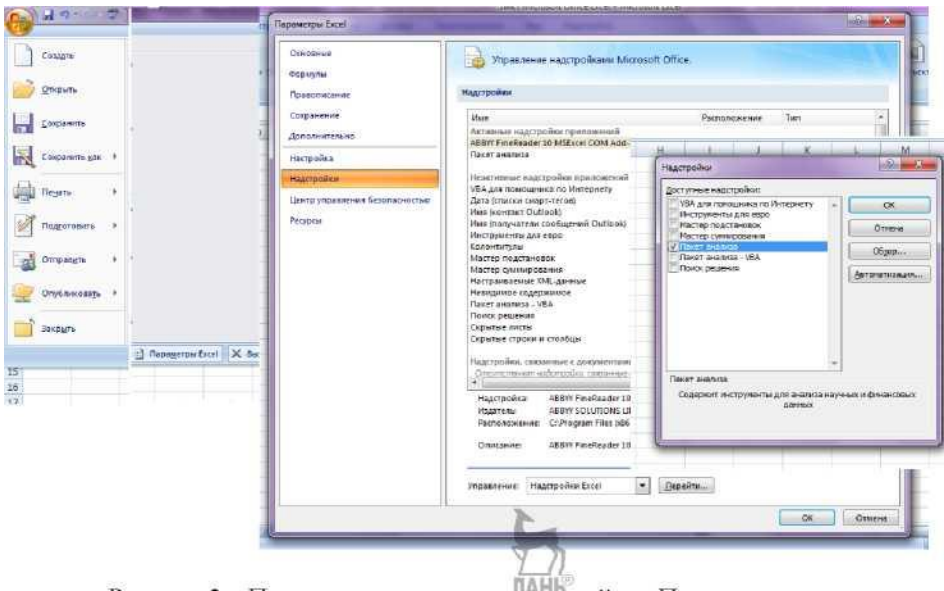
Создать
Открыть
Сохранить
Сохранить как
Печать
Подготовить
Отправить
Опубликовать
Закрыть

Параметры Excel
Основные
Формулы
Правописание
Сохранение
Дополнительно
Настройка
Надстройки
Центр управления безопасностью
Ресурсы

Управление надстройками Microsoft Office.
Надстройки
Имя | Расположение | Тип
Активные надстройки приложений
ABBYY FineReader 10 MSExcel COM Add-
Пакет анализа
Неактивные надстройки приложений
VBA для помощника по Интернету
Дата (списки смарт-тегов)
Имя (контакт Outlook)
Имя (получатели сообщений Outlook)
Инструменты для евро
Колонтитулы
Мастер подстановок
Мастер суммирования
Настраиваемые XML-данные
Невидимое содержимое
Пакет анализа - VBA
Поиск решения
Скрытые листы
Скрытые строки и столбцы
Надстройки, связанные с документами
Отсутствуют надстройки, связанные
Надстройка: ABBYY FineReader 10
Издатель: ABBYY SOLUTIONS LT
Расположение: C:\Program Files (x86
Описание: ABBYY FineReader 10
Управление: Надстройки Excel
Перейти...
OK
Отмена

Надстройки
Доступные надстройки:
VBA для помощника по Интернету
Инструменты для евро
Мастер подстановок
Мастер суммирования
Пакет анализа
Пакет анализа - VBA
Поиск решения
OK
Отмена
Обзор...
Автоматизация...
Пакет анализа
Содержит инструменты для анализа научных и финансовых данных

Параметры Excel
15
16
17
H I J K L M

ЛАНЬ®

Рисунок 2 – П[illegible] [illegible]ойки П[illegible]